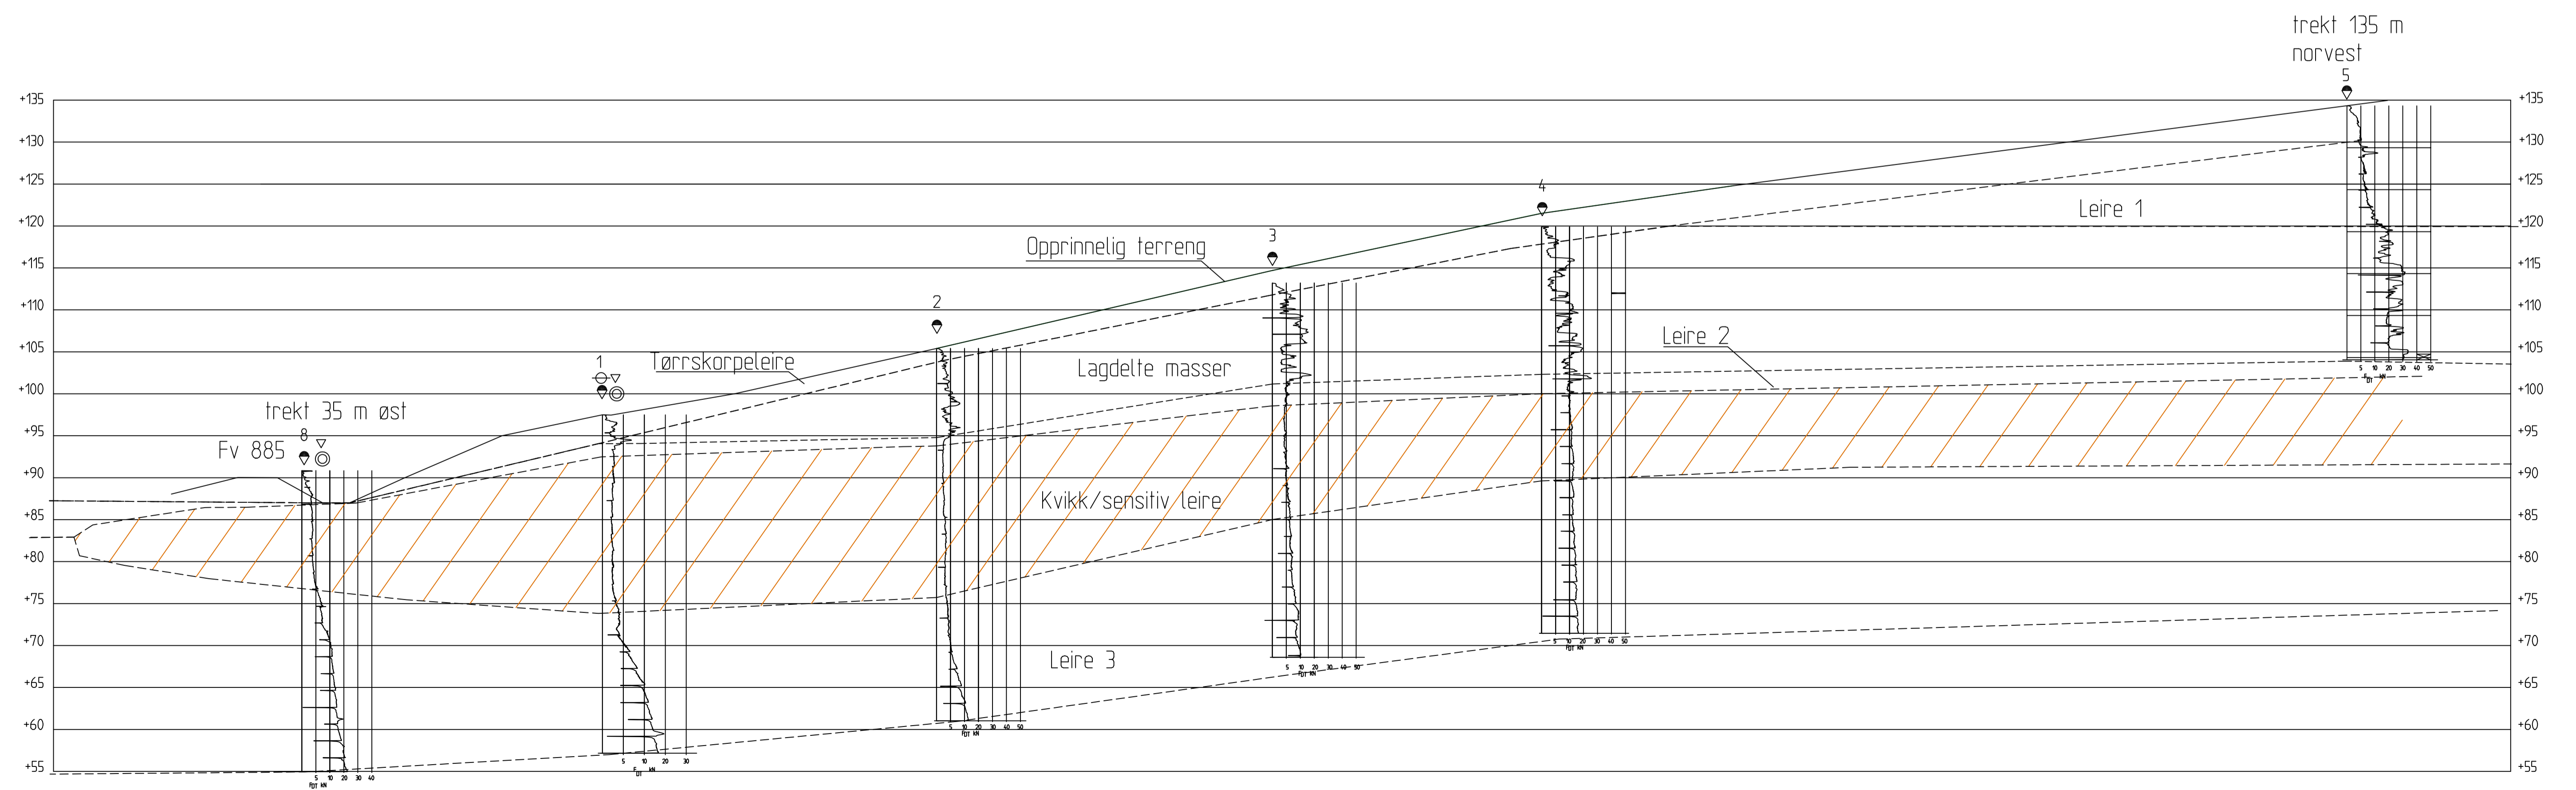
trekt 135 m
norvest
5

+135 +130 +125 +120 +115 +110 +105 +100 +95 +90 +85 +80 +75 +70 +65 +60 +55

4
3
2
1

Leire 1
Opprinnelig terreng
Leire 2
Lagdelte masser
Tørrskorpeleire
trekt 35 m øst
8
Fv 885
Kvikk/sensitiv leire
Leire 3

+135 +130 +125 +120 +115 +110 +105 +100 +95 +90 +85 +80 +75 +70 +65 +60 +55

5 10 20 30 40 $F_{DT}$ kN
5 10 20 30 $F_{DT}$ kN
5 10 20 30 40 50 $F_{DT}$ kN
5 10 20 30 40 50 $F_{DT}$ kN
5 10 20 30 40 50 $F_{DT}$ kN
5 10 20 30 40 50 $F_{DT}$ kN